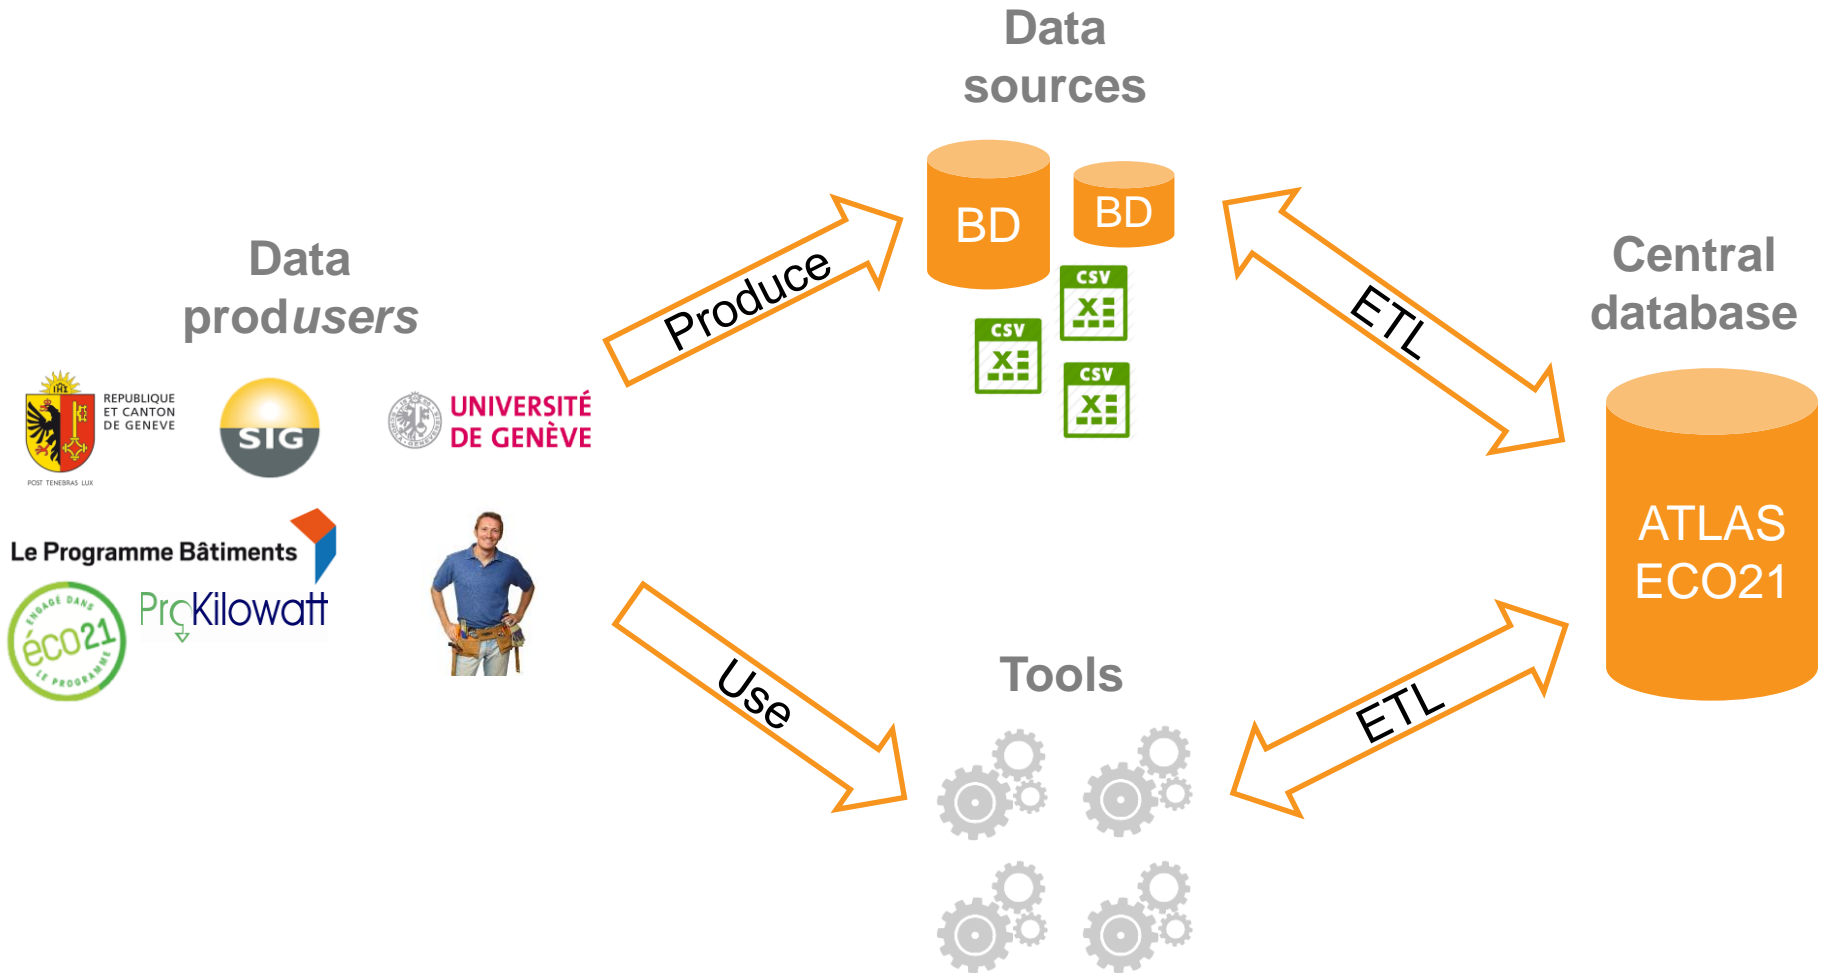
Data sources

BD BD

CSV
CSV
CSV

Data produsers

REPUBLIQUE ET CANTON DE GENEVE
POST TENEBRAS LUX

SIG

UNIVERSITÉ DE GENÈVE

Le Programme Bâtiments

ENGAGÉ DANS éco21 LE PROGRAMME

ProKilowatt

Produce

ETL

Central database

ATLAS ECO21

Use

Tools

ETL